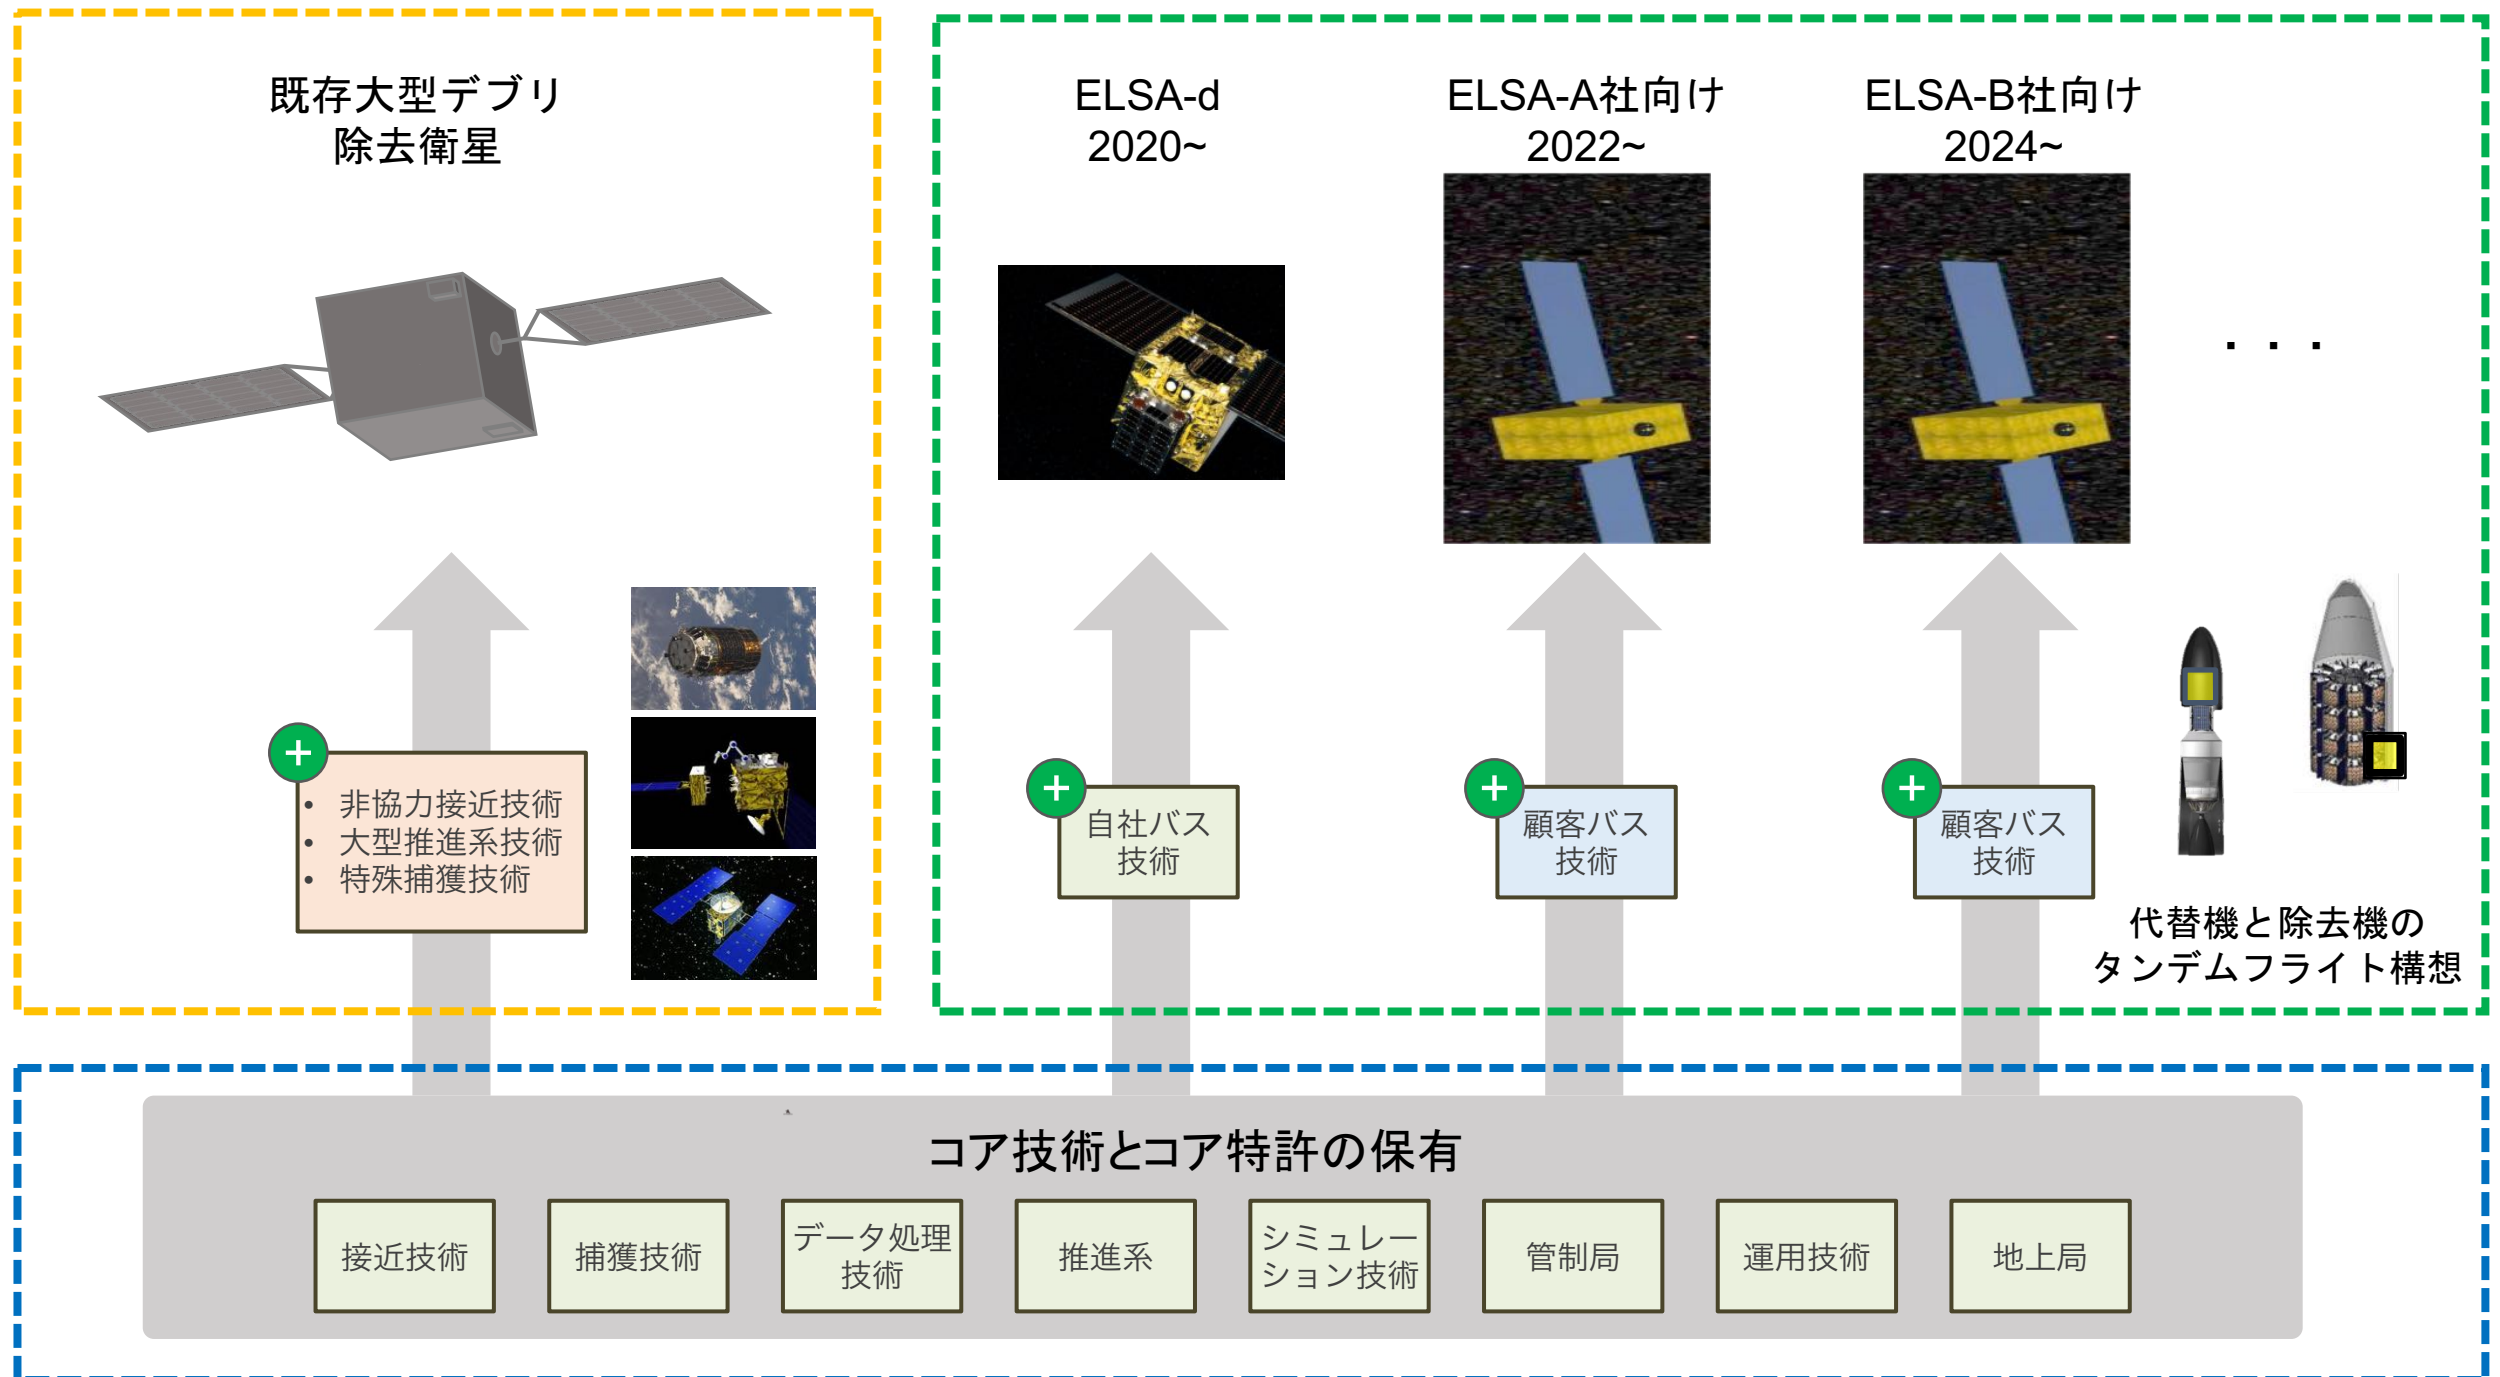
既存大型デブリ
除去衛星

+
• 非協力接近技術
• 大型推進系技術
• 特殊捕獲技術

ELSA-d
2020~

ELSA-A社向け
2022~

ELSA-B社向け
2024~

・・・

+
自社バス
技術

+
顧客バス
技術

+
顧客バス
技術

代替機と除去機の
タンデムフライト構想

コア技術とコア特許の保有

接近技術

捕獲技術

データ処理
技術

推進系

シミュレーション技術

管制局

運用技術

地上局